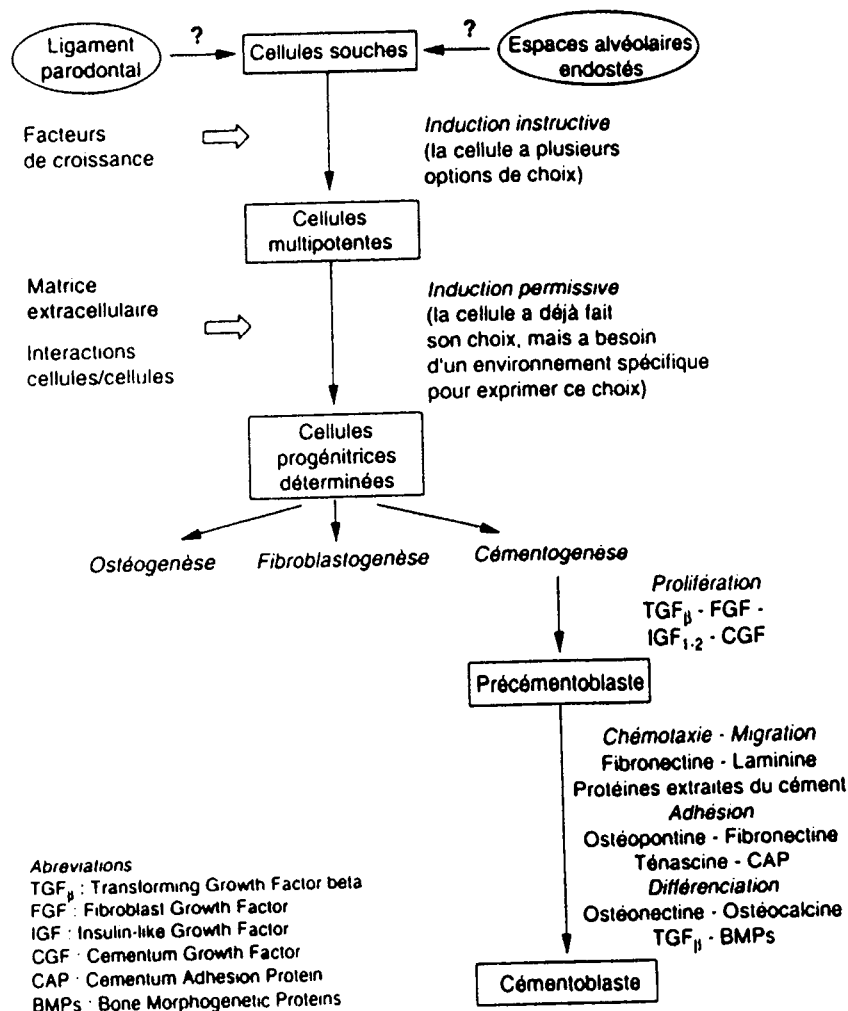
Ligament parodontal

?

Cellules souches

?

Espaces alvéolaires endostés

Facteurs de croissance

*Induction instructive* (la cellule a plusieurs options de choix)

Cellules multipotentes

Matrice extracellulaire

Interactions cellules/cellules

*Induction permissive* (la cellule a déjà fait son choix, mais a besoin d'un environnement spécifique pour exprimer ce choix)

Cellules progénitrices déterminées

*Ostéogenèse*

*Fibroblastogenèse*

*Cémentogenèse*

*Prolifération*
$TGF_{\beta}$ - FGF - $IGF_{1-2}$ - CGF

Précémentoblaste

*Chémotaxie - Migration*
Fibronectine - Laminine
Protéines extraites du cément
*Adhésion*
Ostéopontine - Fibronectine
Ténascine - CAP
*Différenciation*
Ostéonectine - Ostéocalcine
$TGF_{\beta}$ - BMPs

Cémentoblaste

*Abreviations*
$TGF_{\beta}$ : Transforming Growth Factor beta
FGF : Fibroblast Growth Factor
IGF : Insulin-like Growth Factor
CGF : Cementum Growth Factor
CAP : Cementum Adhesion Protein
BMPs : Bone Morphogenetic Proteins